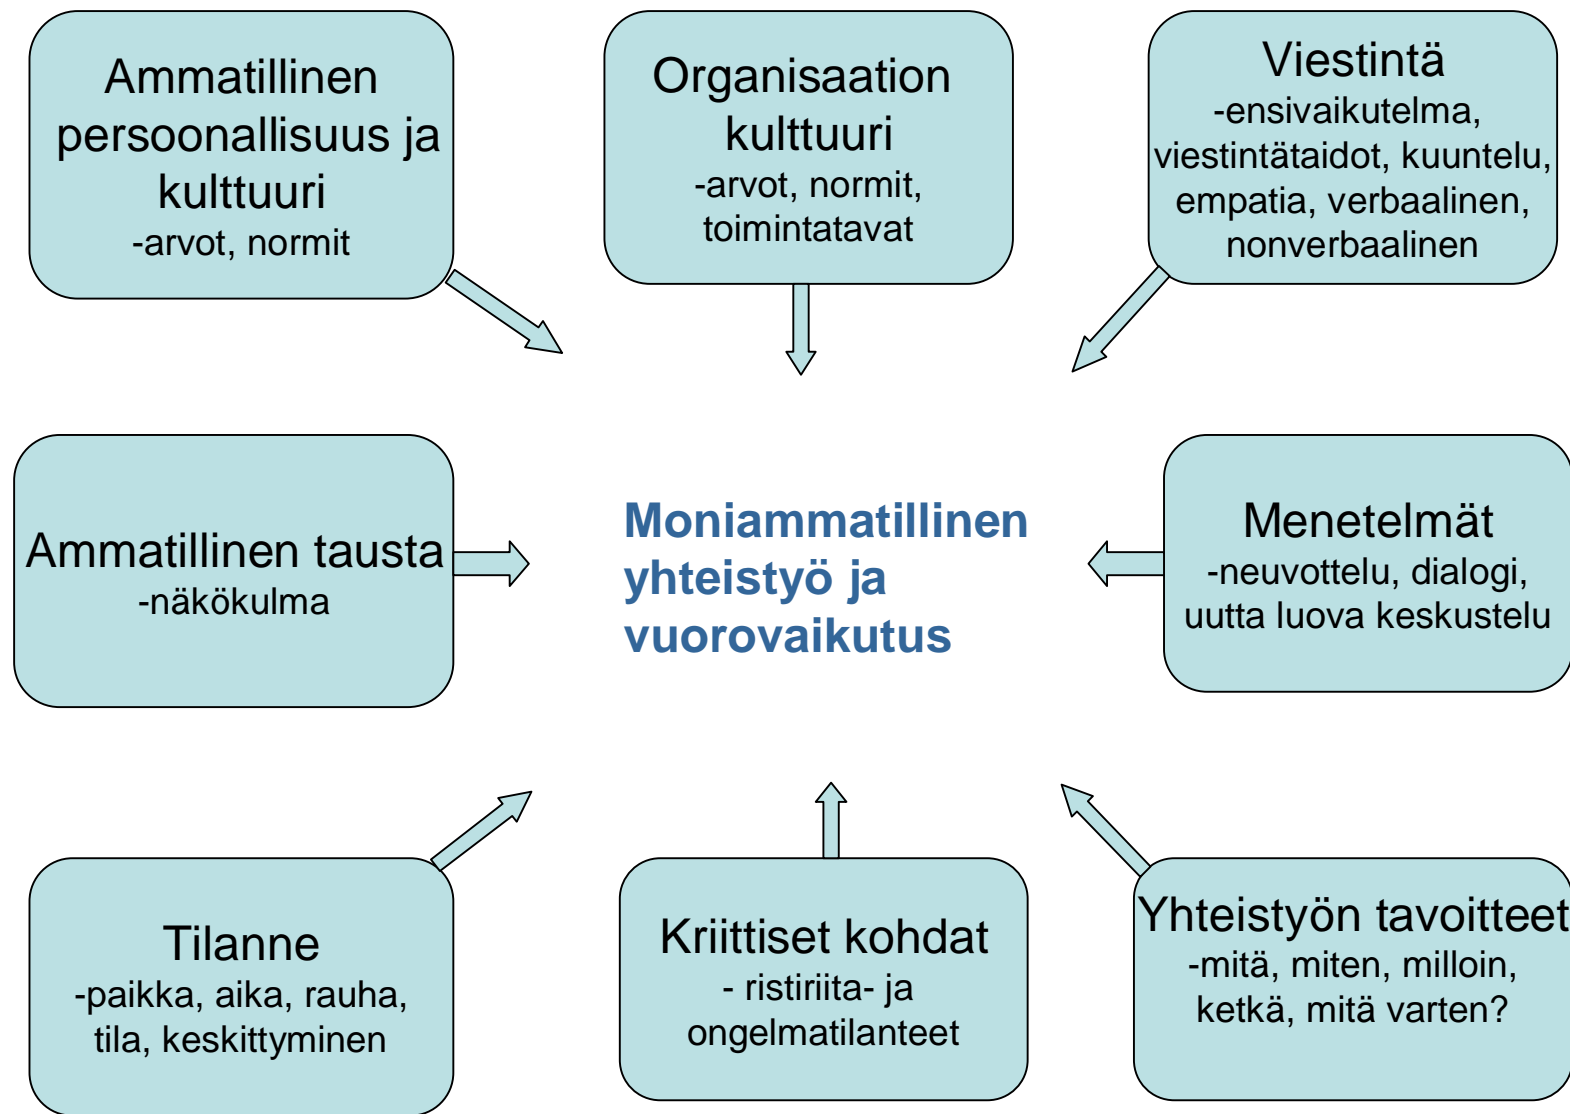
Ammatillinen persoonallisuus ja kulttuuri
-arvot, normit

Organisaation kulttuuri
-arvot, normit, toimintatavat

Viestintä
-ensivaikutelma, viestintätaidot, kuuntelu, empatia, verbaalinen, nonverbaalinen

Ammatillinen tausta
-näkökulma

Moniammatillinen yhteistyö ja vuorovaikutus

Menetelmät
-neuvottelu, dialogi, uutta luova keskustelu

Tilanne
-paikka, aika, rauha, tila, keskittyminen

Kriittiset kohdat
- ristiriita- ja ongelmatilanteet

Yhteistyön tavoitteet
-mitä, miten, milloin, ketkä, mitä varten?